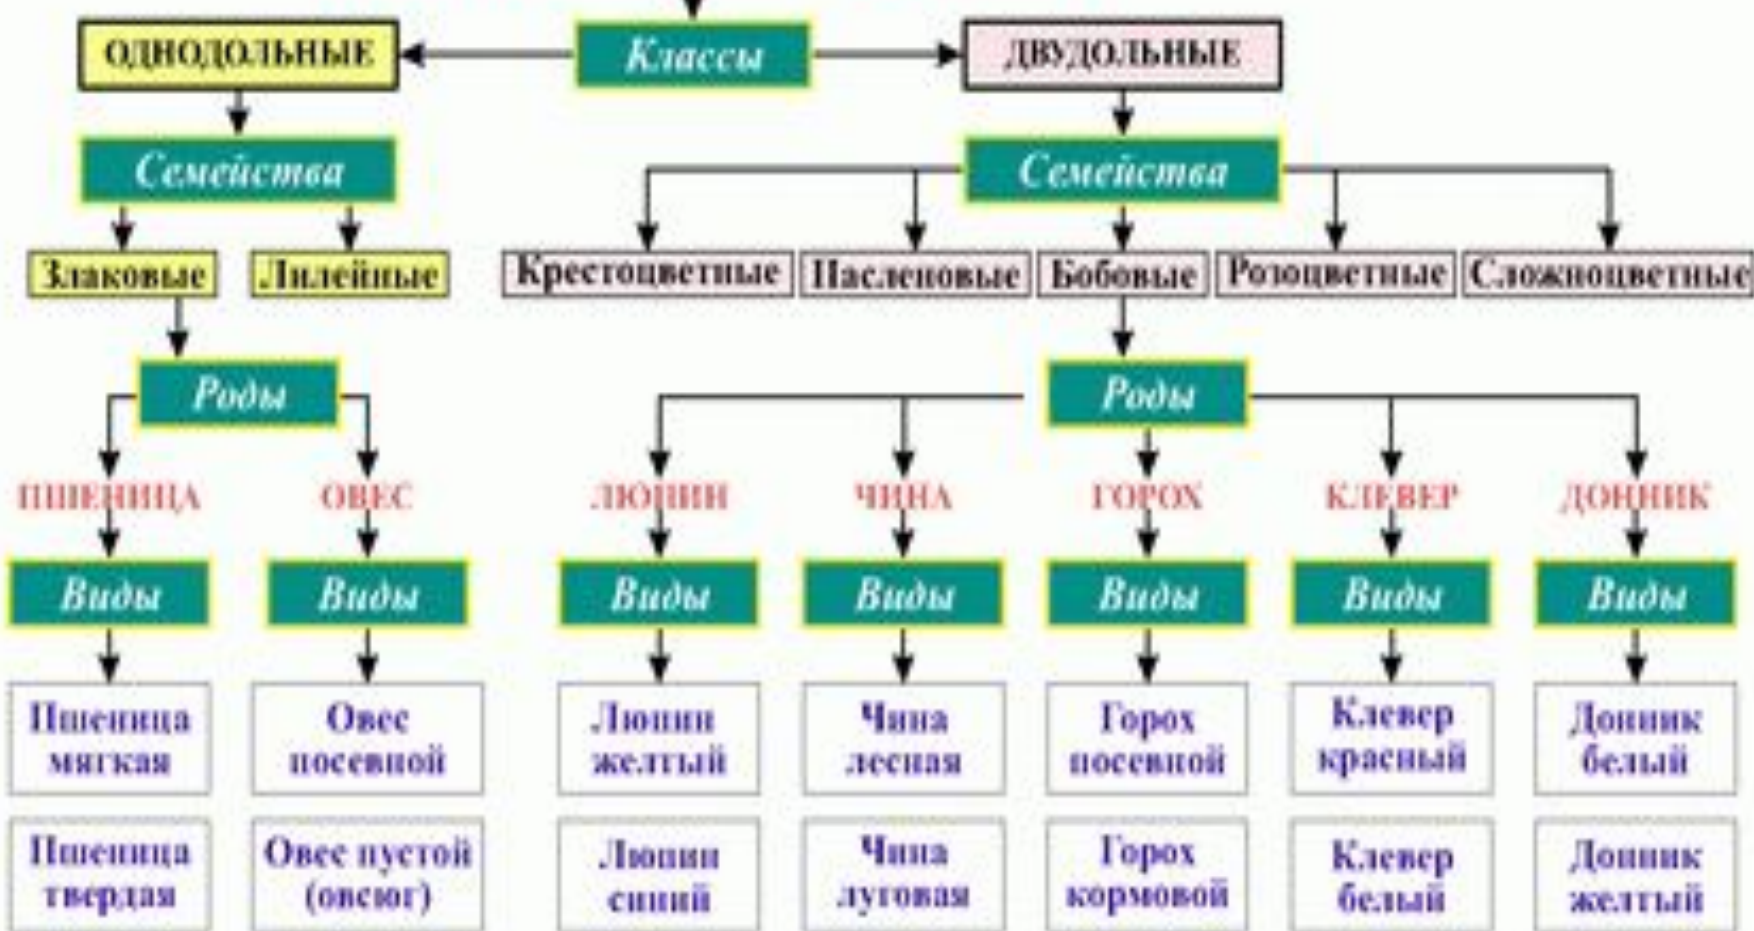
ОДНОДОЛЬНЫЕ

Классы

ДВУДОЛЬНЫЕ

Семейства

Семейства

Злаковые

Лилейные

Крестоцветные

Пасленовые

Бобовые

Розоцветные

Сложноцветные

Роды

Роды

ПШЕНИЦА

ОВЕС

ЛЮПИН

ЧИНА

ГОРОХ

КЛЕВЕР

ДОННИК

Виды

Виды

Виды

Виды

Виды

Виды

Виды

Пшеница мягкая

Овес посевной

Люпин желтый

Чина лесная

Горох посевной

Клевер красный

Донник белый

Пшеница твердая

Овес пустой (овсюг)

Люпин синий

Чина луговая

Горох кормовой

Клевер белый

Донник желтый